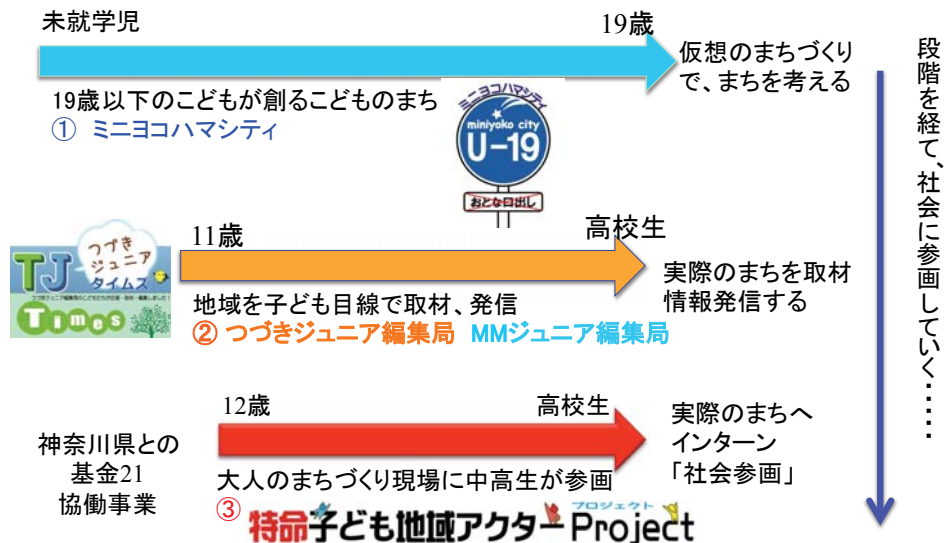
未就学児

19歳

仮想のまちづくりで、まちを考える

19歳以下のこどもが創るこどものまち
① ミニヨコハマシティ

ミニヨコハマシティ
miniyoko city
U-19
おとな口出し

段階を経て、社会に参画していく……

TJ つづきジュニアタイムズ
Times

11歳

高校生

実際のまちを取材情報発信する

地域を子ども目線で取材、発信
② つづきジュニア編集局 MMジュニア編集局

12歳

高校生

実際のまちへインターン「社会参画」

神奈川県との基金21協働事業

大人のまちづくり現場に中高生が参画
③ 特命子ども地域アクター Project
プロジェクト